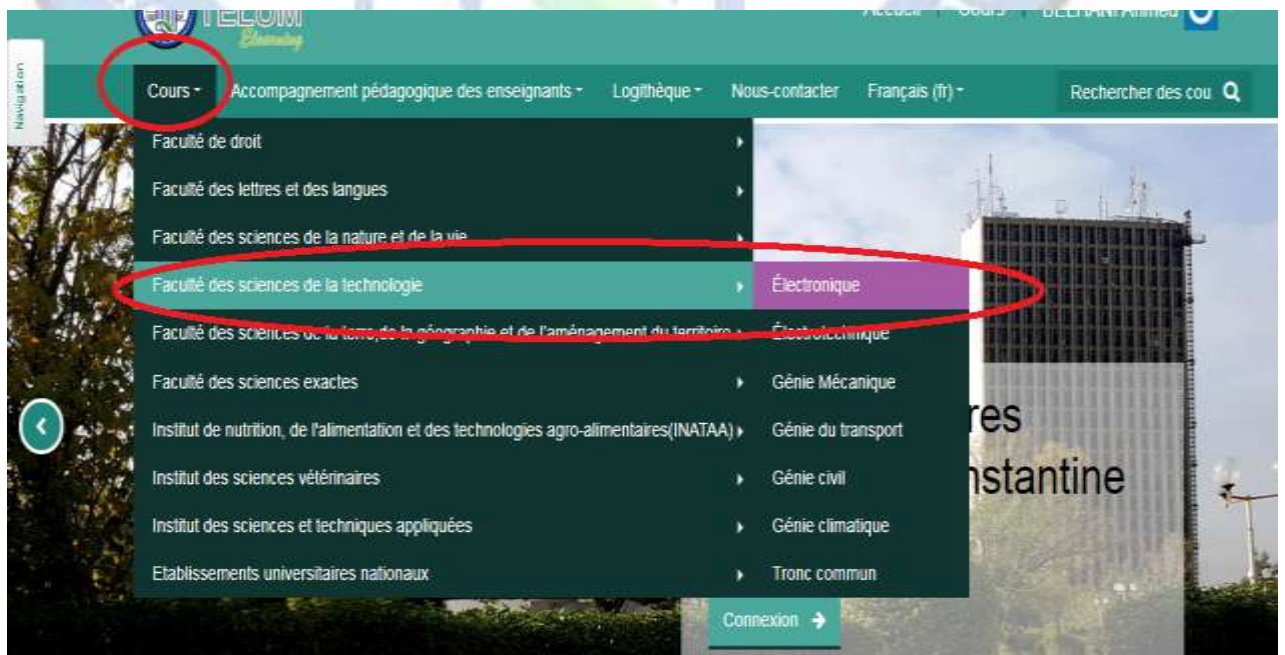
TELUM
Elearning
Accueil | Cours | BELHANI Ahmed
Navigation
Cours · Accompagnement pédagogique des enseignants · Logithèque · Nous-contacter Français (fr) · Rechercher des cou

Faculté de droit
Faculté des lettres et des langues
Faculté des sciences de la nature et de la vie
Faculté des sciences de la technologie
Faculté des sciences de la terre,de la géographie et de l'aménagement du territoire
Faculté des sciences exactes
Institut de nutrition, de l'alimentation et des technologies agro-alimentaires(INATAA)
Institut des sciences vétérinaires
Institut des sciences et techniques appliquées
Etablissements universitaires nationaux

Électronique
Électrotechnique
Génie Mécanique
Génie du transport
Génie civil
Génie climatique
Tronc commun

res
nstantine

Connexion